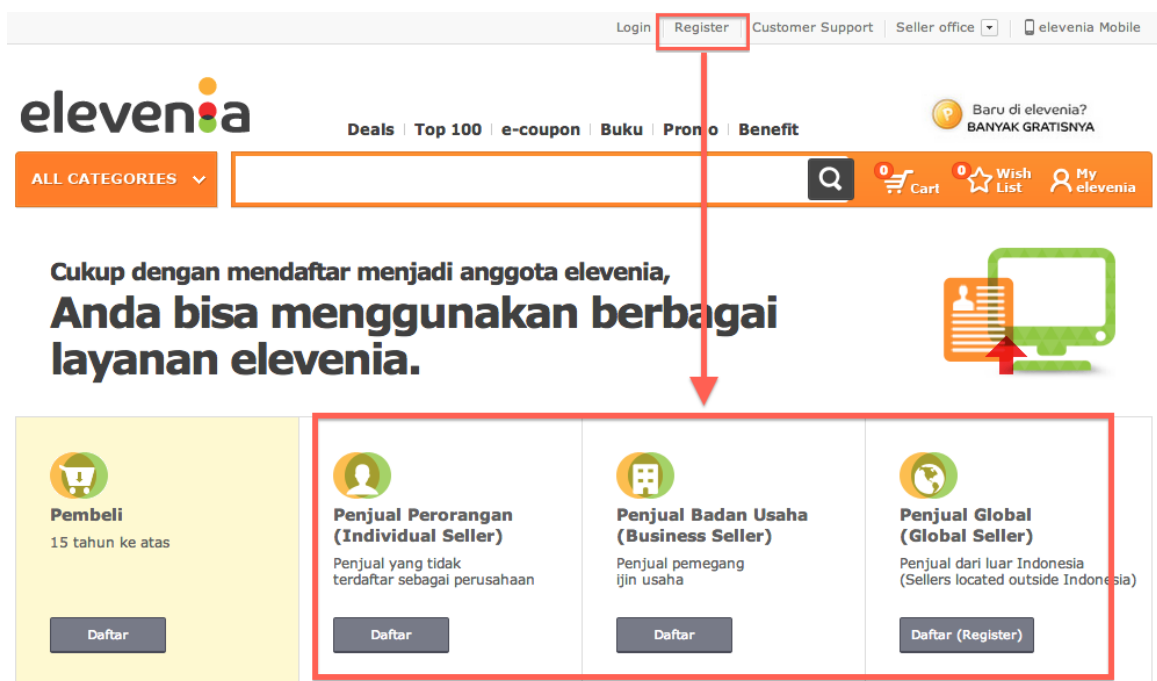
Login | Register | Customer Support | Seller office | elevenia Mobile

elevenia

Deals | Top 100 | e-coupon | Buku | Promo | Benefit

Baru di elevenia?
BANYAK GRATISNYA

ALL CATEGORIES

0 Cart
0 Wish List
My elevenia

Cukup dengan mendaftar menjadi anggota elevenia,
Anda bisa menggunakan berbagai layanan elevenia.

Pembeli
15 tahun ke atas
Daftar

Penjual Perorangan (Individual Seller)
Penjual yang tidak terdaftar sebagai perusahaan
Daftar

Penjual Badan Usaha (Business Seller)
Penjual pemegang ijin usaha
Daftar

Penjual Global (Global Seller)
Penjual dari luar Indonesia (Sellers located outside Indonesia)
Daftar (Register)